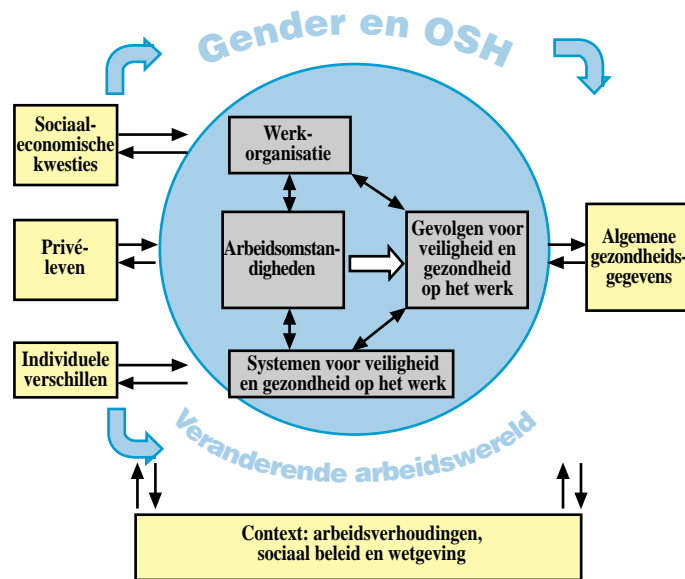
Gender en OSH

Sociaal-economische kwesties

Privéleven

Individuele verschillen

Werkorganisatie

Arbeidsomstandigheden

Gevolgen voor veiligheid en gezondheid op het werk

Systemen voor veiligheid en gezondheid op het werk

Algemene gezondheidsgegevens

Veranderende arbeidswereld

Context: arbeidsverhoudingen, sociaal beleid en wetgeving